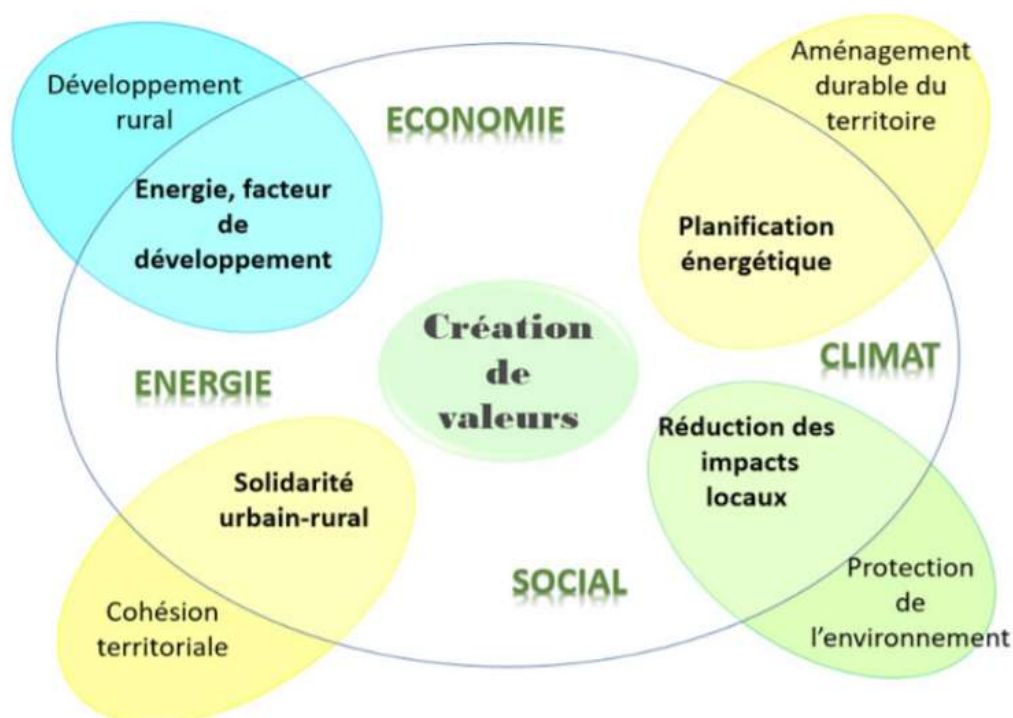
Développement rural

ECONOMIE

Aménagement durable du territoire

Energie, facteur de développement

Planification énergétique

Création de valeurs

CLIMAT

ENERGIE

Réduction des impacts locaux

Solidarité urbain-rural

SOCIAL

Protection de l'environnement

Cohésion territoriale